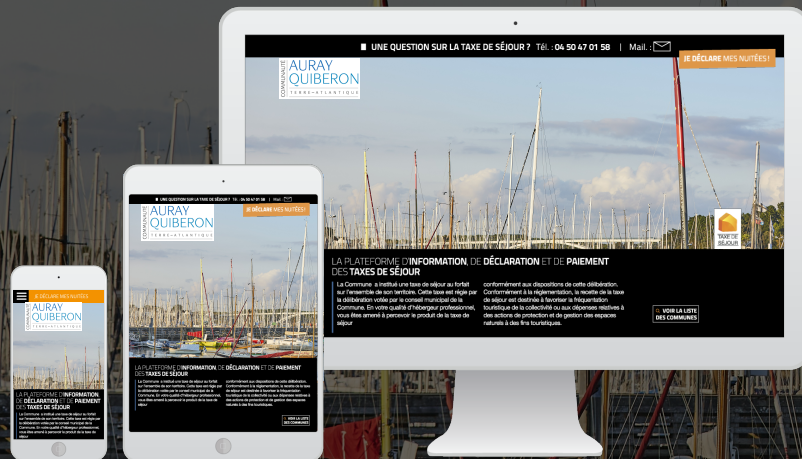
UNE QUESTION SUR LA TAXE DE SÉJOUR ? Tél. : 04 50 47 01 58 | Mail. :

COMMUNAUTÉ AURAY QUIBERON TERRE·ATLANTIQUE

JE DÉCLARE MES NUITÉES !

TAXE DE SÉJOUR

LA PLATEFORME D'INFORMATION, DE DÉCLARATION ET DE PAIEMENT DES TAXES DE SÉJOUR

La Commune a institué une taxe de séjour au forfait sur l'ensemble de son territoire. Cette taxe est régie par la délibération votée par le conseil municipal de la Commune. En votre qualité d'hébergeur professionnel, vous êtes amené à percevoir le produit de la taxe de séjour conformément aux dispositions de cette délibération. Conformément à la réglementation, la recette de la taxe de séjour est destinée à favoriser la fréquentation touristique de la collectivité ou aux dépenses relatives à des actions de protection et de gestion des espaces naturels à des fins touristiques.

VOIR LA LISTE DES COMMUNES